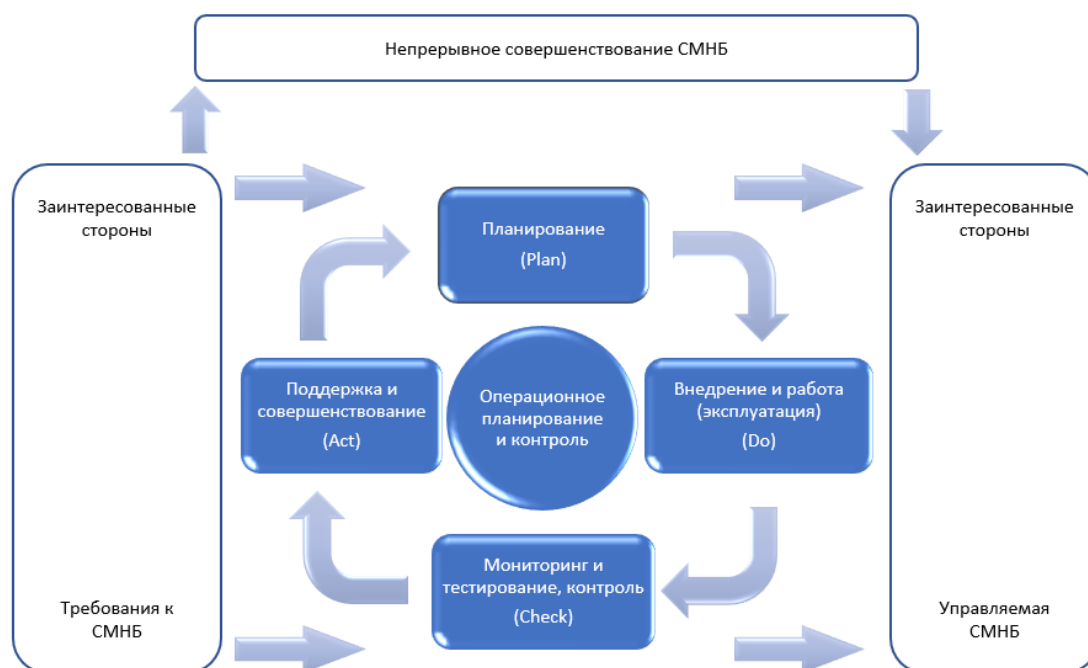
Непрерывное совершенствование СМНБ

Заинтересованные стороны

Требования к СМНБ

Планирование (Plan)

Поддержка и совершенствование (Act)

Операционное планирование и контроль

Внедрение и работа (эксплуатация) (Do)

Мониторинг и тестирование, контроль (Check)

Заинтересованные стороны

Управляемая СМНБ